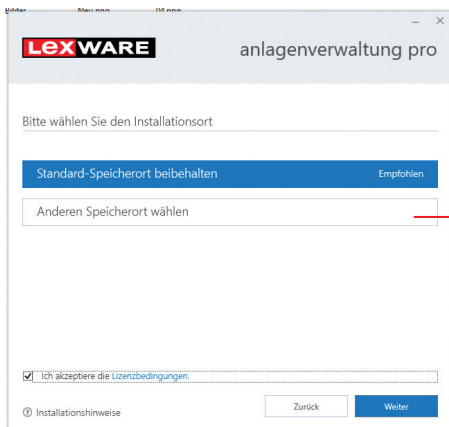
LEXWARE

anlagenverwaltung pro

Bitte wählen Sie den Installationsort

Standard-Speicherort beibehalten

Empfohlen

Anderen Speicherort wählen

Ich akzeptiere die Lizenzbedingungen.

Installationshinweise

Zurück

Weiter